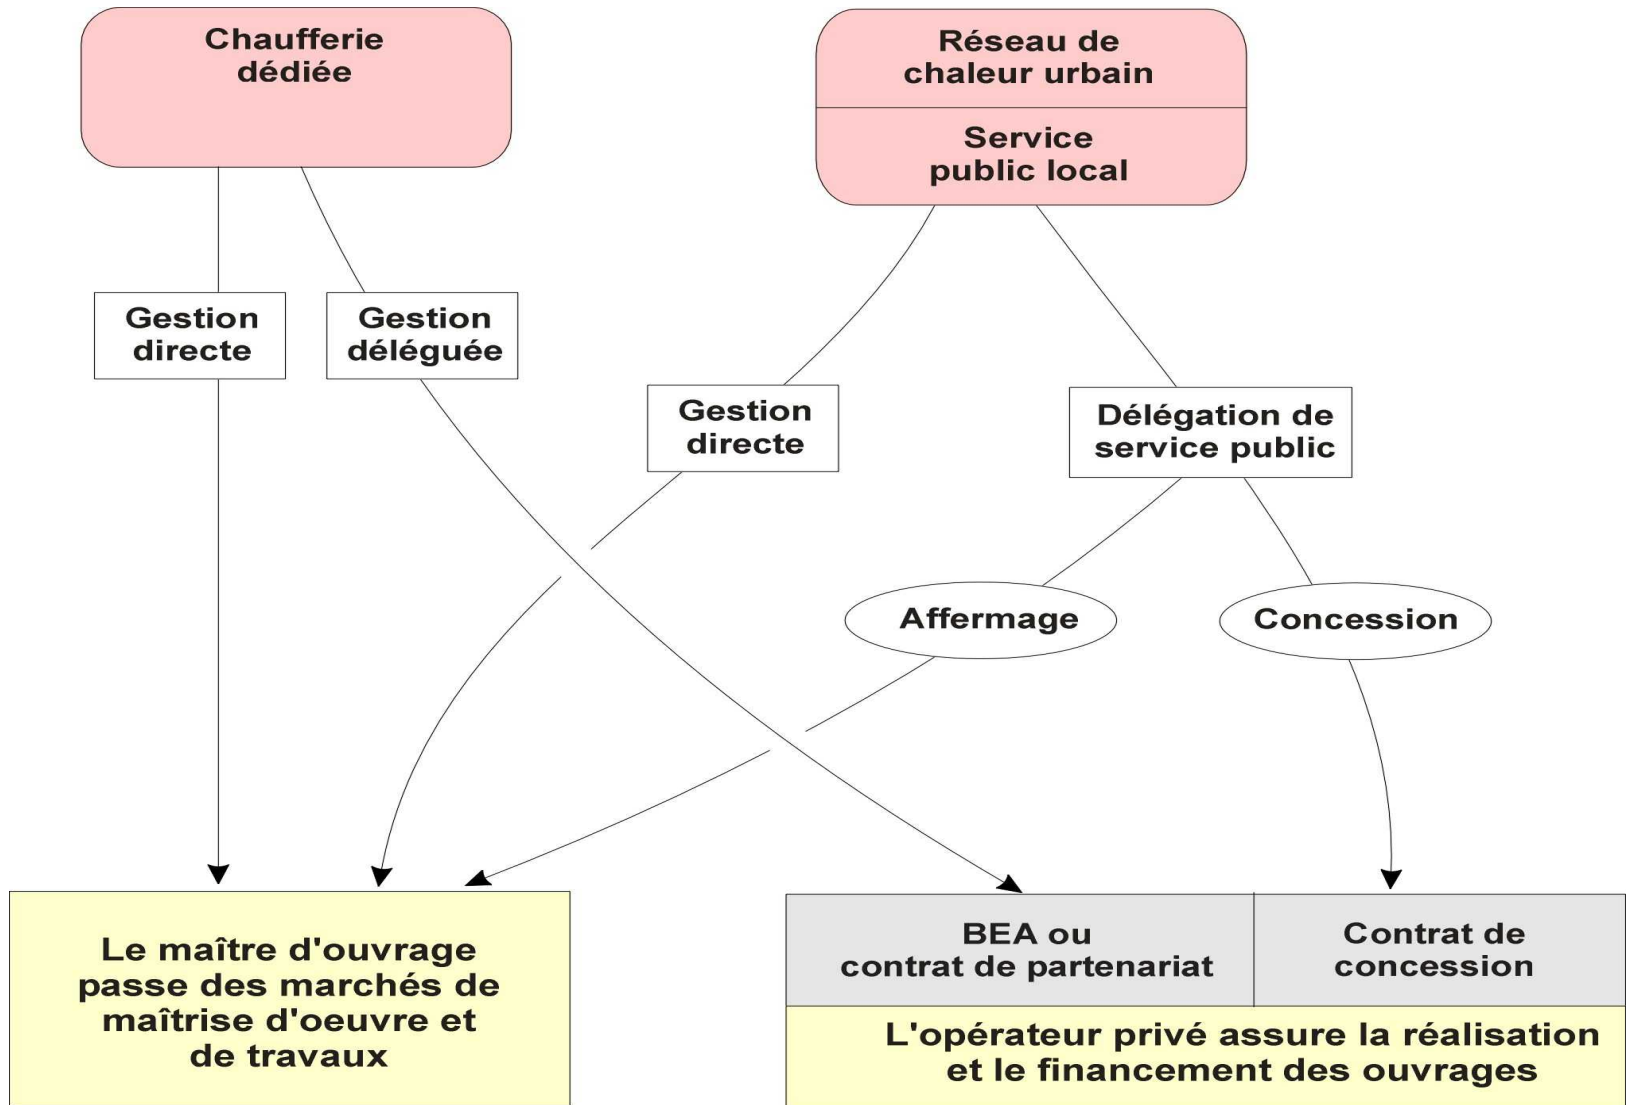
Chaufferie dédiée

Réseau de chaleur urbain

Service public local

Gestion directe

Gestion déléguée

Gestion directe

Délégation de service public

Affermage

Concession

Le maître d'ouvrage passe des marchés de maîtrise d'oeuvre et de travaux

BEA ou contrat de partenariat

Contrat de concession

L'opérateur privé assure la réalisation et le financement des ouvrages